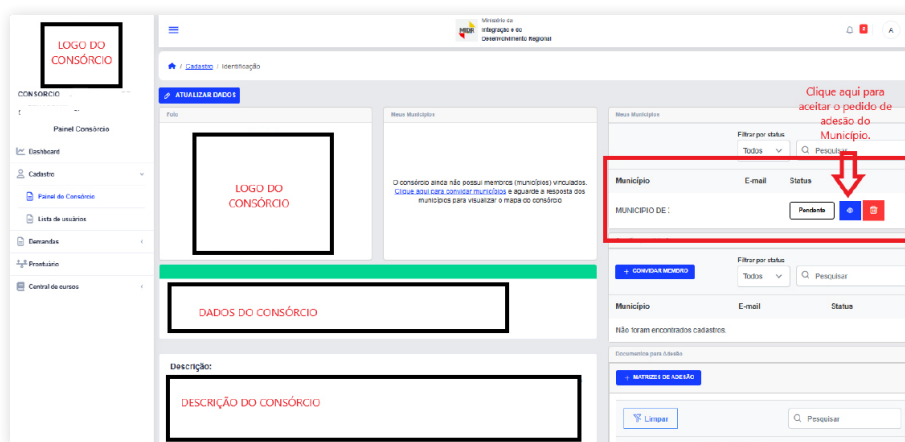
LOGO DO CONSÓRCIO

CONSÓRCIO

Painel Consórcio

Dashboard

Cadastro

Painel do Consórcio

Lista de usuários

Demandas

Prontuário

Central de cursos

MIDR Ministério da Integração e do Desenvolvimento Regional

A

/ Cadastro / Identificação

ATUALIZAR DADOS

Foto

LOGO DO CONSÓRCIO

Meus Municípios

O consórcio ainda não possui membros (municípios) vinculados. Clique aqui para convidar municípios e aguarde a resposta dos municípios para visualizar o mapa do consórcio

DADOS DO CONSÓRCIO

Descrição:

DESCRIÇÃO DO CONSÓRCIO

Meus Municípios

Clique aqui para aceitar o pedido de adesão do Município.

Filtrar por status

Todos

Pesquisar

| Município | E-mail | Status |
|---|---|---|
| MUNICÍPIO DE : | | Pendente |

CONVIDAR MEMBRO

Filtrar por status

Todos

Pesquisar

| Município | E-mail | Status |
|---|---|---|
| Não foram encontrados cadastros. | | |

Documentos para Adesão

MATRIZES DE ADESÃO

Limpar

Pesquisar